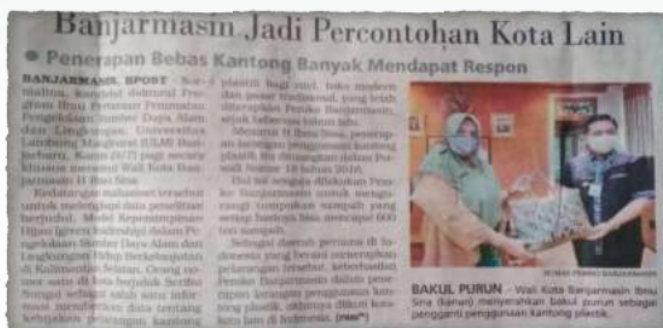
Banjarmasin Jadi Percontohan Kota Lain

● Penerapan Bebas Kantong Banyak Mendapat Respon

BANJARMASIN, BPOST - Sejumlah mahasiswa, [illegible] Program Studi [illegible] Pengelolaan Sumber Daya Alam dan Lingkungan Universitas Lambung Mangkurat (ULM) Banjarbaru, Kamis (9/7) pagi secara khusus menemui Wali Kota Banjarmasin H Ibnu Sina.

Kedatangan mahasiswa tersebut untuk melengkapi data penelitian berjudul Model Kepemimpinan Hijau (green leadership) dalam Pengelolaan Sumber Daya Alam dan Lingkungan Hidup Berkelanjutan di Kalimantan Selatan. Orang nomor satu di kota berjuluk Seribu Sungai sebagai salah satu informan memberikan data tentang kebijakan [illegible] kantong

plastik bagi ritel, toko modern dan pasar tradisional, yang telah diterapkan Pemko Banjarmasin, sejak beberapa tahun lalu.

Menurut H Ibnu Sina, pengurangan penggunaan kantong plastik itu dituangkan dalam Perwali Nomor 18 tahun 2016.

Hal itu sengaja dilakukan Pemko Banjarmasin untuk mengurangi tumpukan sampah yang setiap harinya bisa mencapai 600 ton sampah.

Sebagai daerah pertama di Indonesia yang berani menerapkan pelarangan tersebut, keberhasilan Pemko Banjarmasin dalam penerapan larangan penggunaan kantong plastik, akhirnya diikuti kota lain di Indonesia. (mec*)

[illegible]

BAKUL PURUN - Wali Kota Banjarmasin Ibnu Sina (kanan) menyerahkan bakul purun sebagai pengganti penggunaan kantong plastik.